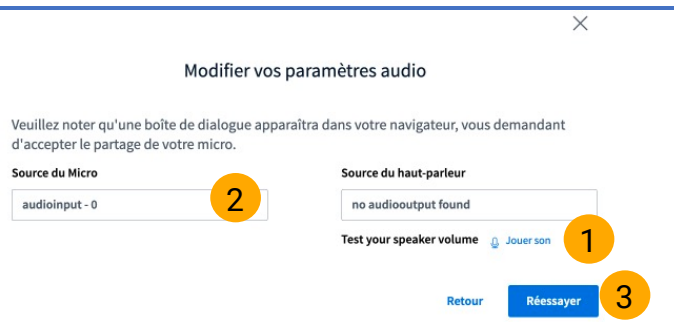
×

Modifier vos paramètres audio

Veuillez noter qu'une boîte de dialogue apparaîtra dans votre navigateur, vous demandant d'accepter le partage de votre micro.

Source du Micro

audioinput - 0

2

Source du haut-parleur

no audiooutput found

1

Test your speaker volume

Jouer son

Retour

Réessayer

3